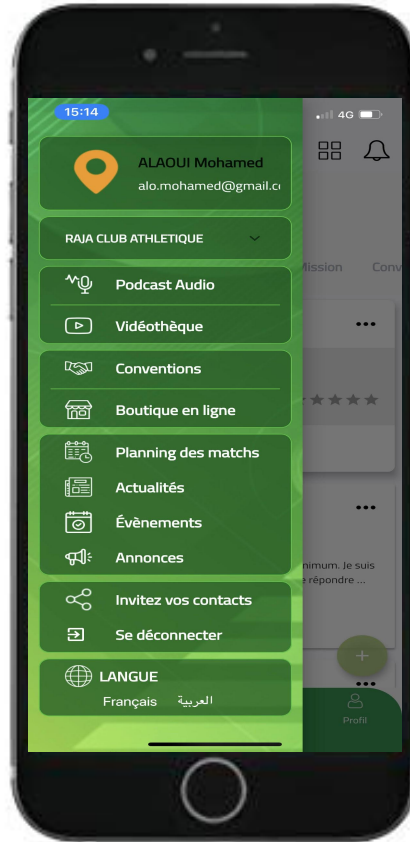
15:14

4G

ALAOUI Mohamed
alo.mohamed@gmail.c

RAJA CLUB ATHLETIQUE

Podcast Audio

Vidéothèque

Conventions

Boutique en ligne

Planning des matchs

Actualités

Évènements

Annonces

Invitez vos contacts

Se déconnecter

LANGUE

Français العربية

Mission Conv

•••

•••

nimum. Je suis
e répondre ...

+

•••

Profil